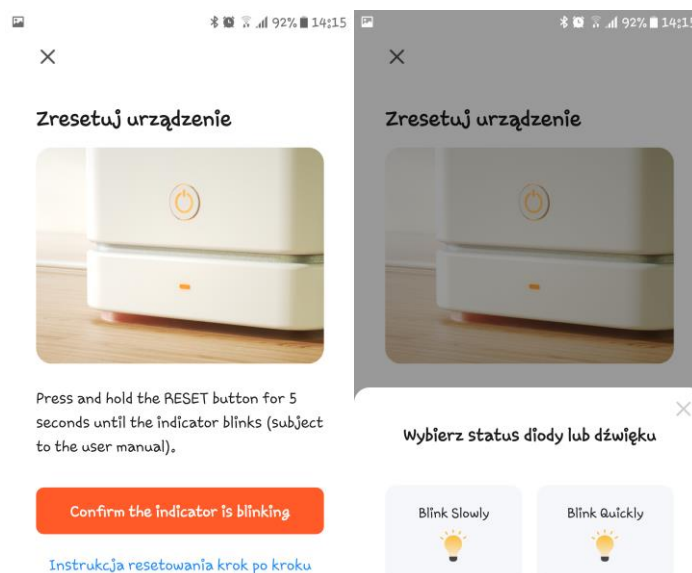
92% 14:15

×

Zresetuj urządzenie

Press and hold the RESET button for 5 seconds until the indicator blinks (subject to the user manual).

Confirm the indicator is blinking

Instrukcja resetowania krok po kroku

92% 14:15

×

Zresetuj urządzenie

×

Wybierz status diody lub dźwięku

Blink Slowly

Blink Quickly